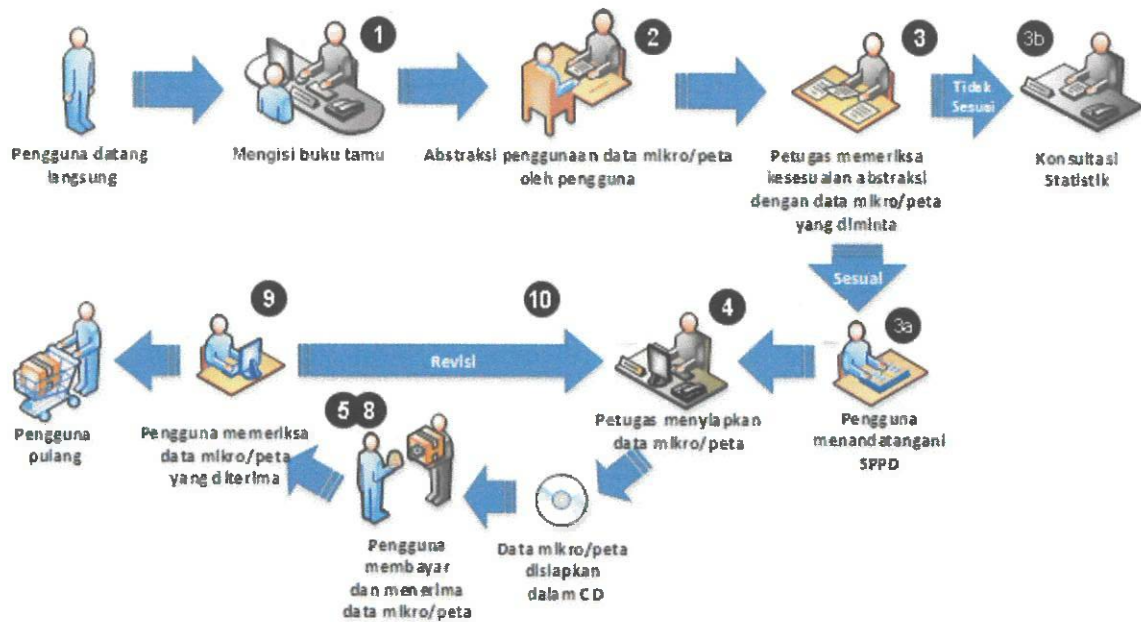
Pengguna datang langsung

1

Mengisi buku tamu

2

Abstraksi penggunaan data mikro/peta oleh pengguna

3

Petugas memeriksa kesesuaian abstraksi dengan data mikro/peta yang diminta

Tidak Sesuai

3b

Konsultasi Statistik

Sesuai

3a

Pengguna menandatangani SPPD

4

Petugas menyiapkan data mikro/peta

10

Revisi

9

Pengguna memeriksa data mikro/peta yang diterima

Pengguna pulang

5 8

Pengguna membayar dan menerima data mikro/peta

Data mikro/peta disiapkan dalam CD